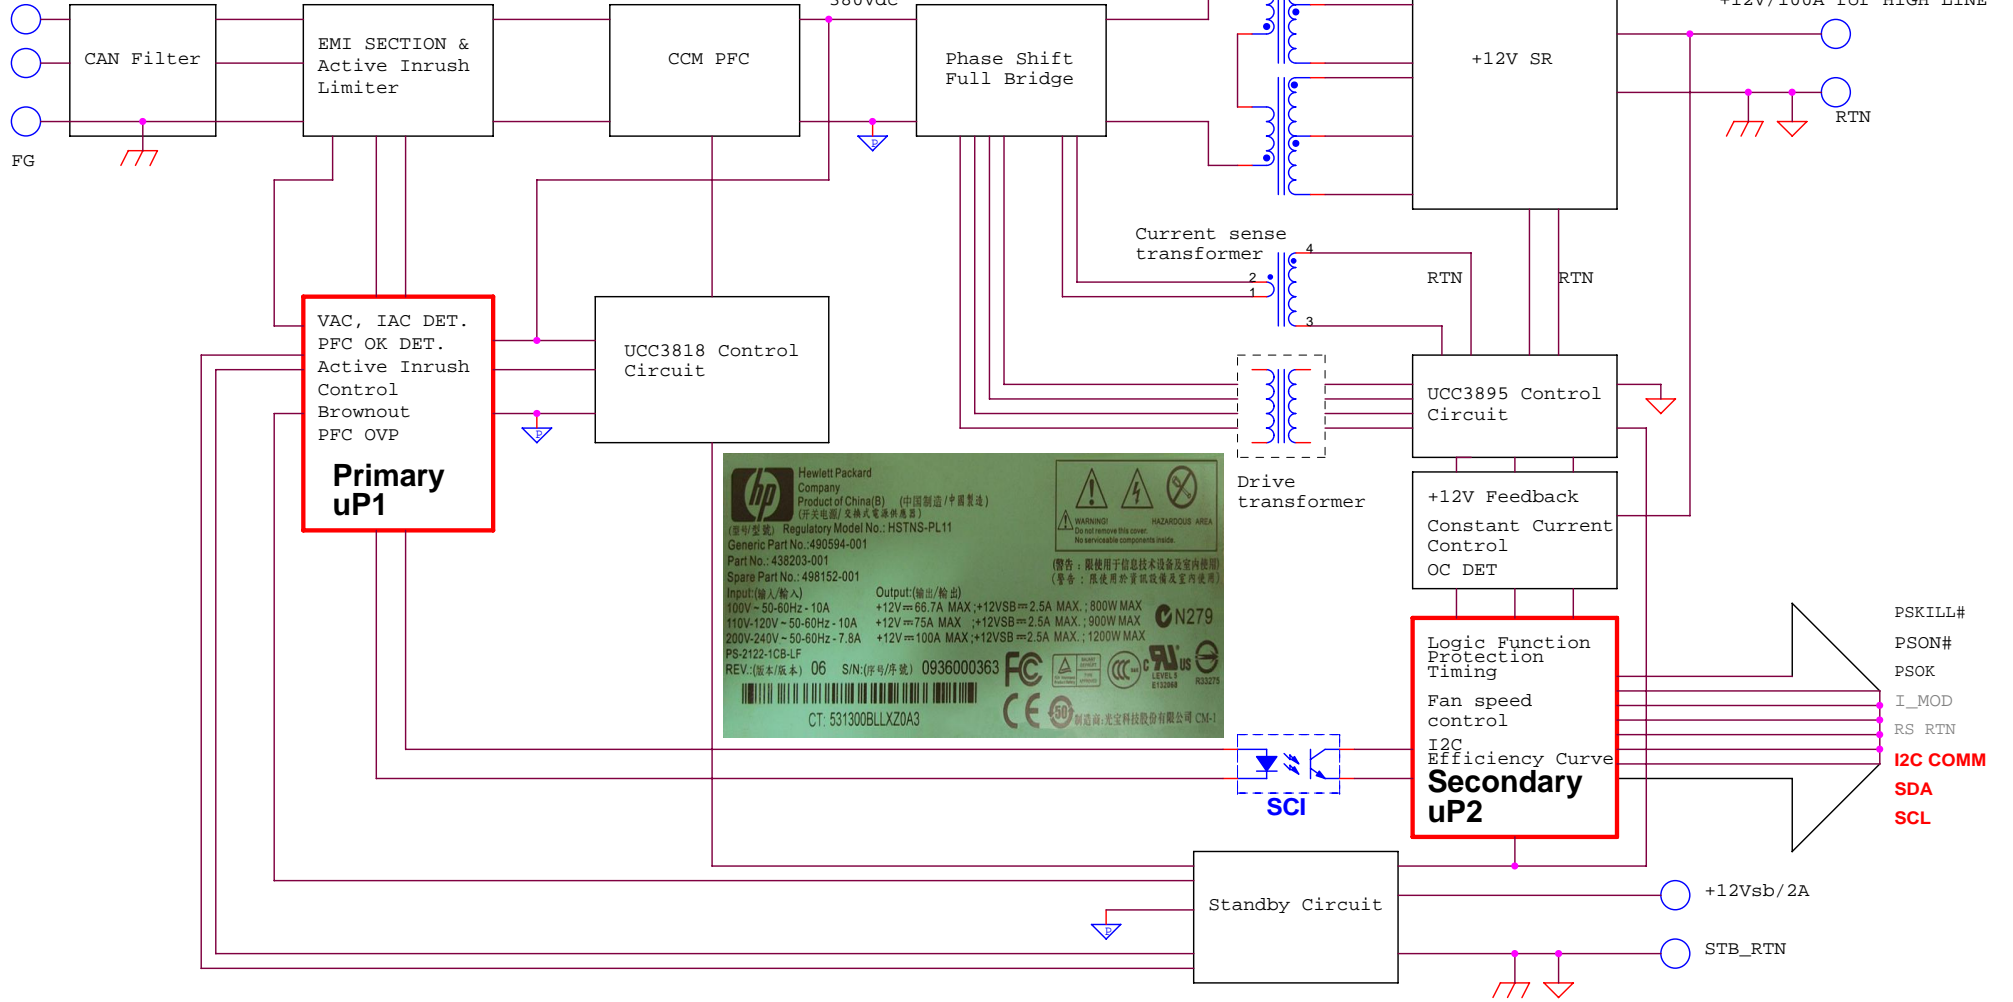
FG

CAN Filter

EMI SECTION & Active Inrush Limiter

CCM PFC

380Vdc

Phase Shift Full Bridge

+12V SR

+12V/100A for HIGH LINE

RTN

Current sense transformer

4
2
1
3

RTN

RTN

VAC, IAC DET.
PFC OK DET.
Active Inrush Control
Brownout
PFC OVP

Primary uP1

UCC3818 Control Circuit

UCC3895 Control Circuit

Drive transformer

+12V Feedback
Constant Current Control
OC DET

Hewlett Packard Company
Product of China(B) (中国制造/中國製造)
(开关电源/交換式電源供應器)
(型号/型號) Regulatory Model No.: HSTNS-PL11
Generic Part No.:490594-001
Part No.: 438203-001
Spare Part No.: 498152-001
Input:(输入/輸入)
100V ~ 50-60Hz - 10A
110V-120V ~ 50-60Hz - 10A
200V-240V ~ 50-60Hz - 7.8A
PS-2122-1CB-LF
REV.:(版本/版本) 06 S/N:(序号/序號) 0936000363
Output:(输出/輸出)
+12V ⎓ 66.7A MAX ;+12VSB ⎓ 2.5A MAX. ; 800W MAX
+12V ⎓ 75A MAX ;+12VSB ⎓ 2.5A MAX. ; 900W MAX
+12V ⎓ 100A MAX ;+12VSB ⎓ 2.5A MAX. ; 1200W MAX
WARNING! Do not remove this cover. No serviceable components inside.
HAZARDOUS AREA
(警告：限使用于信息技术设备及室内使用)
(警告：限使用於資訊設備及室內使用)
N279
LEVEL 5
E132068
R33275
CT: 531300BLLXZ0A3
制造商:光宝科技股份有限公司 CM-1

Logic Function Protection Timing
Fan speed control
I2C
Efficiency Curve
Secondary uP2

SCI

PSKILL#
PSON#
PSOK
I_MOD
RS RTN
I2C COMM
SDA
SCL

Standby Circuit

+12Vsb/2A

STB_RTN